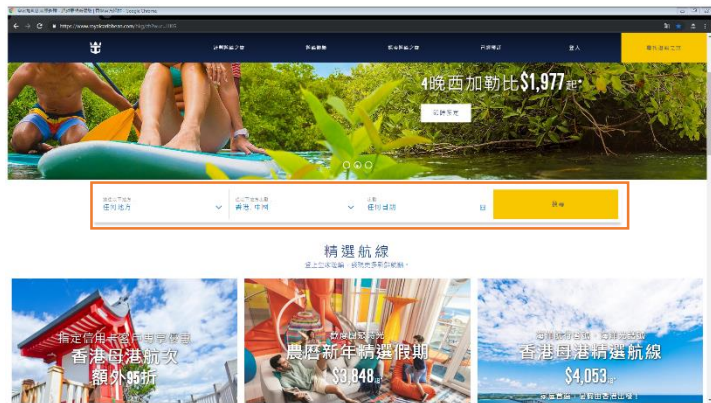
https://www.royalcaribbean.com/hkg/zh/

4晚西加勒比$1,977起*

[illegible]

任何地方

香港, 中國

任何日期

精選航線

指定信用卡客戶專享優惠
香港母港航次
額外95折

農曆新年精選假期
$3,848起

香港母港精選航線
$4,053起